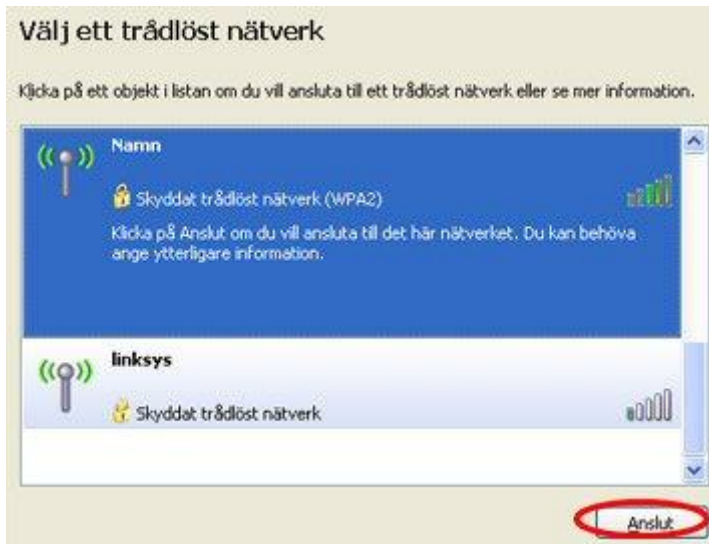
Välj ett trådlöst nätverk

Klicka på ett objekt i listan om du vill ansluta till ett trådlöst nätverk eller se mer information.

Namn

Skyddat trådlöst nätverk (WPA2)

Klicka på Anslut om du vill ansluta till det här nätverket. Du kan behöva ange ytterligare information.

linksys

Skyddat trådlöst nätverk

Anslut